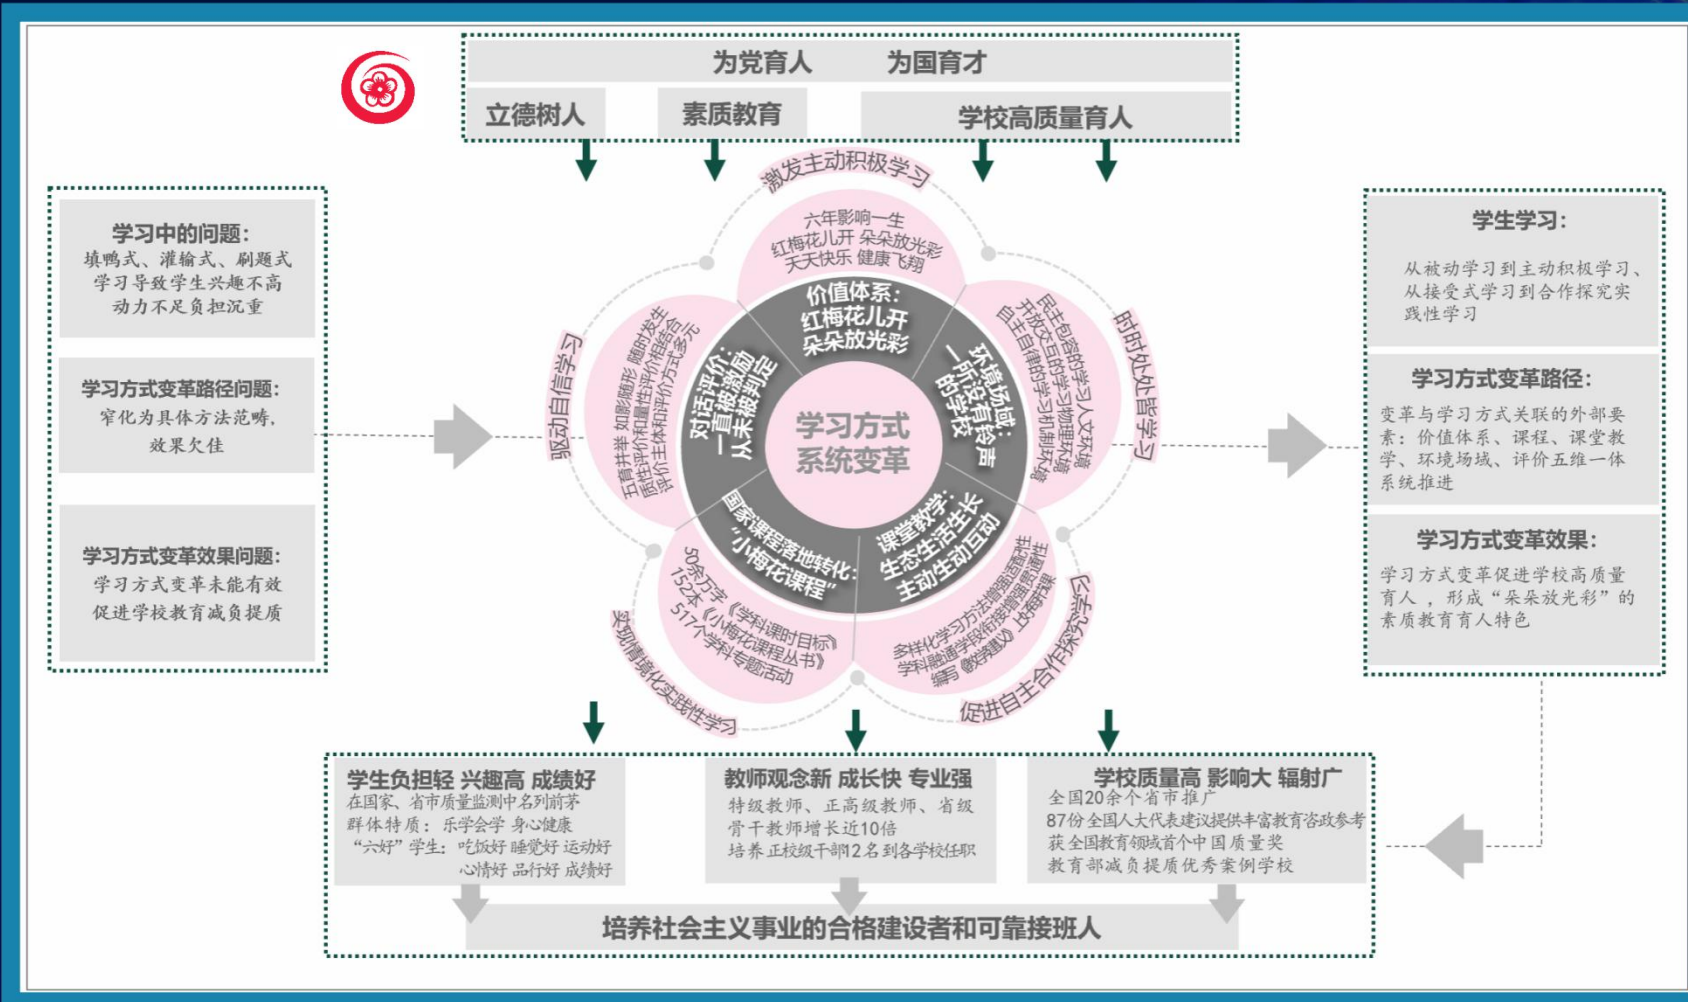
为党育人　为国育才

立德树人　素质教育　学校高质量育人

学习中的问题：
填鸭式、灌输式、刷题式学习导致学生兴趣不高动力不足负担沉重

学习方式变革路径问题：
窄化为具体方法范畴，效果欠佳

学习方式变革效果问题：
学习方式变革未能有效促进学校教育减负提质

激发主动积极学习

六年影响一生
红梅花儿开 朵朵放光彩
天天快乐 健康飞翔

价值体系：
红梅花儿开
朵朵放光彩

时时处处皆学习

民主包容的学习人文环境
开放交互的学习物理环境
自主自律的学习机制环境

环境场域：
一所没有铃声的学校

驱动自信学习

五育并举 如影随形 随时发生
质性评价和量性评价相结合
评价主体和评价方式多元

对话评价：
一直被激励
从未被判定

学习方式
系统变革

国家课程落地转化：
"小梅花课程"

90余万字《学科课时目标》
152本《小梅花课程丛书》
517个学科专题活动

实现情境化实践性学习

课堂教学：
生态生活生长
主动生动互动

多样化学习方法增强课堂活力
学科融通学段衔接增强课程高品
编写《教学建议》改进教学

促进自主合作探究学习

学生学习：
从被动学习到主动积极学习、从接受式学习到合作探究实践性学习

学习方式变革路径：
变革与学习方式关联的外部要素：价值体系、课程、课堂教学、环境场域、评价五维一体系统推进

学习方式变革效果：
学习方式变革促进学校高质量育人，形成“朵朵放光彩”的素质教育育人特色

学生负担轻 兴趣高 成绩好
在国家、省市质量监测中名列前茅
群体特质：乐学会学 身心健康
“六好”学生：吃饭好 睡觉好 运动好
心情好 品行好 成绩好

教师观念新 成长快 专业强
特级教师、正高级教师、省级骨干教师增长近10倍
培养正校级干部12名到各学校任职

学校质量高 影响大 辐射广
全国20余个省市推广
87份全国人大代表建议提供丰富教育咨政参考
获全国教育领域首个中国质量奖
教育部减负提质优秀案例学校

培养社会主义事业的合格建设者和可靠接班人